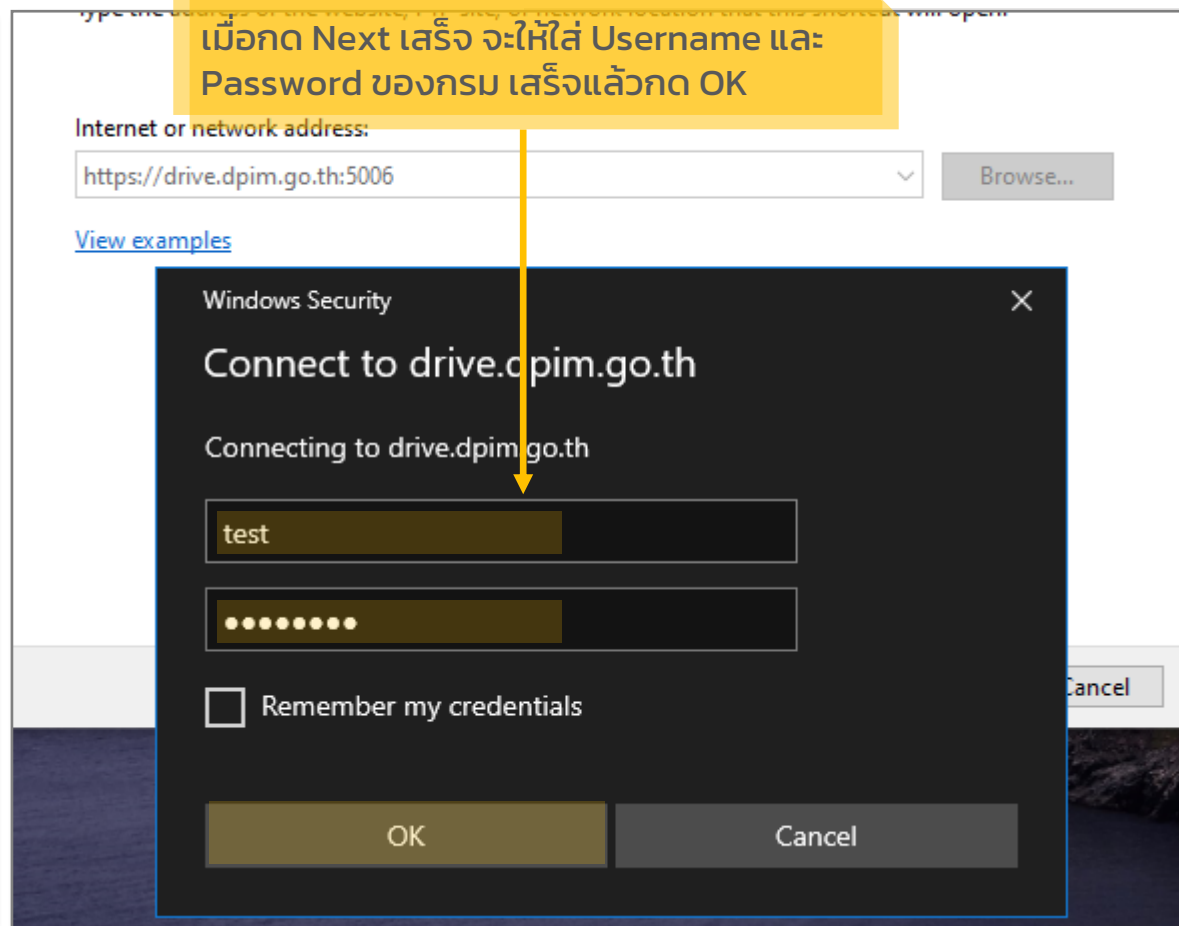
Type the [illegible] will open:

เมื่อกด Next เสร็จ จะให้ใส่ Username และ Password ของกรม เสร็จแล้วกด OK

Internet or network address:

https://drive.dpim.go.th:5006

Browse...

View examples

Windows Security

Connect to drive.dpim.go.th

Connecting to drive.dpim.go.th

test

••••••••

Remember my credentials

OK

Cancel

Cancel